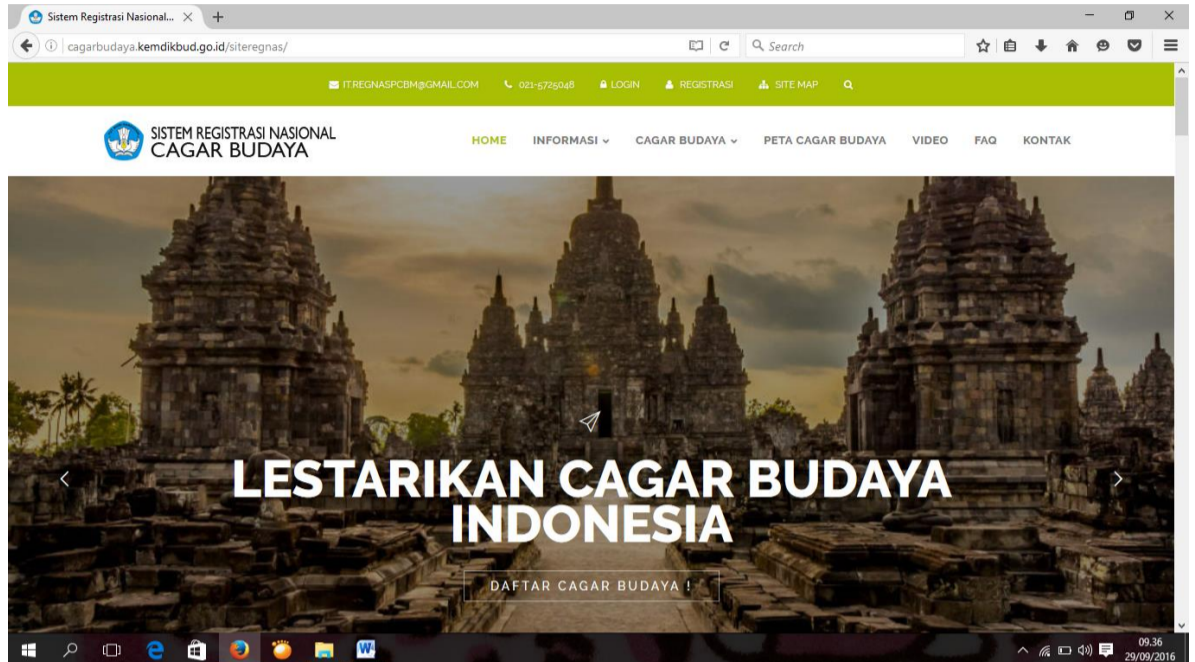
Sistem Registrasi Nasional... ×
cagarbudaya.kemdikbud.go.id/siteregnas/
Search

IT.REGNASPCBM@GMAIL.COM 021-5725048 LOGIN REGISTRASI SITE MAP

SISTEM REGISTRASI NASIONAL
CAGAR BUDAYA

HOME INFORMASI CAGAR BUDAYA PETA CAGAR BUDAYA VIDEO FAQ KONTAK

LESTARIKAN CAGAR BUDAYA INDONESIA

DAFTAR CAGAR BUDAYA !

09.36
29/09/2016